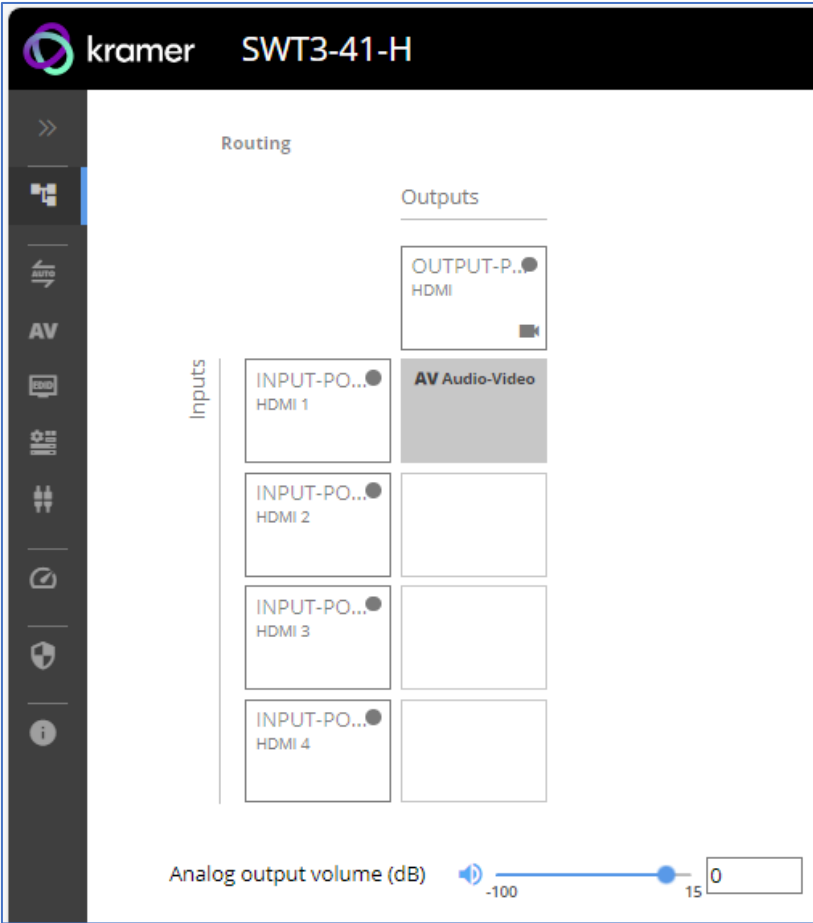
kramer SWT3-41-H

»

AUTO

AV

EDID

Routing

Outputs

OUTPUT-P...
HDMI

Inputs

INPUT-PO...
HDMI 1

AV Audio-Video

INPUT-PO...
HDMI 2

INPUT-PO...
HDMI 3

INPUT-PO...
HDMI 4

Analog output volume (dB)

-100

15

0